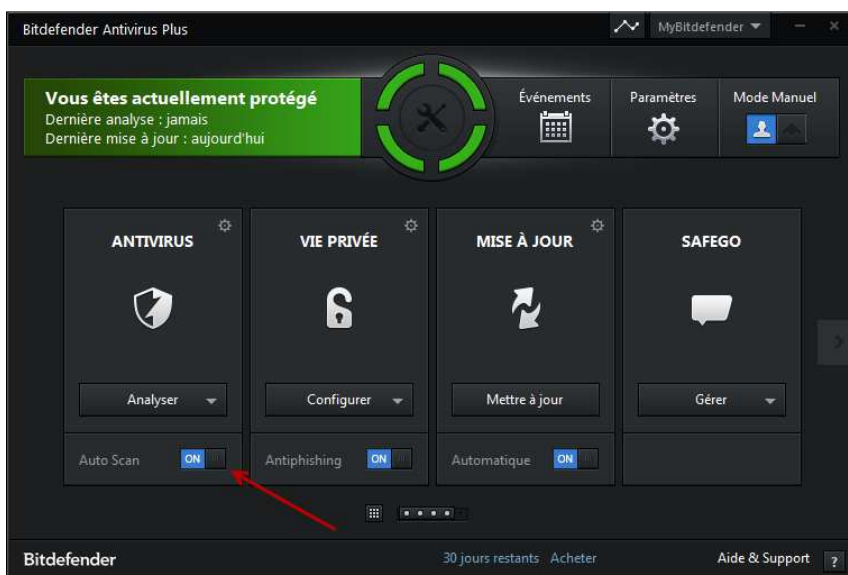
Bitdefender Antivirus Plus

MyBitdefender

Vous êtes actuellement protégé
Dernière analyse : jamais
Dernière mise à jour : aujourd'hui

Événements

Paramètres

Mode Manuel

ANTIVIRUS

Analyser

Auto Scan ON

VIE PRIVÉE

Configurer

Antiphishing ON

MISE À JOUR

Mettre à jour

Automatique ON

SAFEGO

Gérer

Bitdefender

30 jours restants Acheter

Aide & Support ?